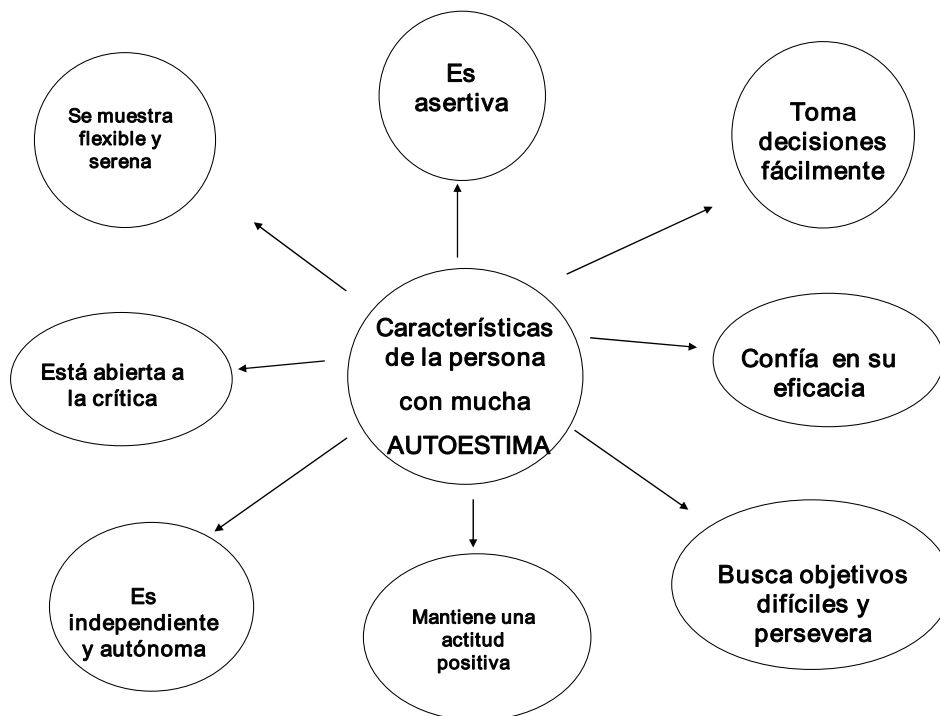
Características de la persona con mucha AUTOESTIMA

Es asertiva

Toma decisiones fácilmente

Confía en su eficacia

Busca objetivos difíciles y persevera

Mantiene una actitud positiva

Es independiente y autónoma

Está abierta a la crítica

Se muestra flexible y serena